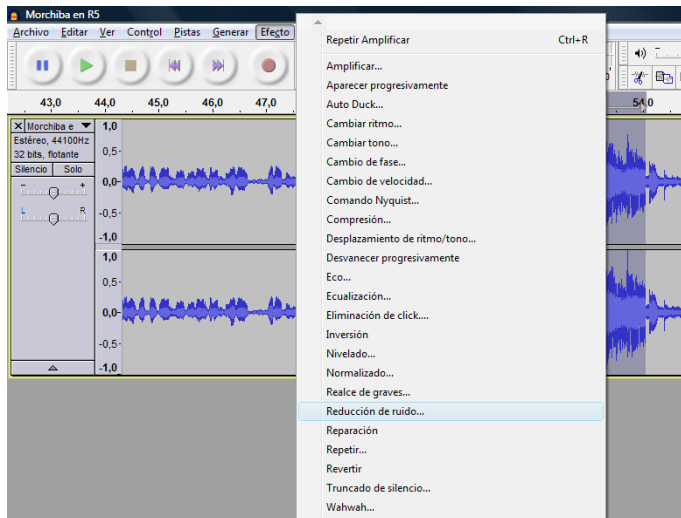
Morchiba en R5

Archivo Editar Ver Control Pistas Generar Efecto

43,0 44,0 45,0 46,0 47,0 54,0

Morchiba e
Estéreo, 44100Hz
32 bits, flotante
Silencio Solo

L R

1,0
0,5
0,0
-0,5
-1,0
1,0
0,5
0,0
-0,5
-1,0

Repetir Amplificar Ctrl+R

Amplificar...
Aparecer progresivamente
Auto Duck...
Cambiar ritmo...
Cambiar tono...
Cambio de fase...
Cambio de velocidad...
Comando Nyquist...
Compresión...
Desplazamiento de ritmo/tono...
Desvanecer progresivamente
Eco...
Ecualización...
Eliminación de click....
Inversión
Nivelado...
Normalizado...
Realce de graves...
Reducción de ruido...
Reparación
Repetir...
Revertir
Truncado de silencio...
Wahwah...